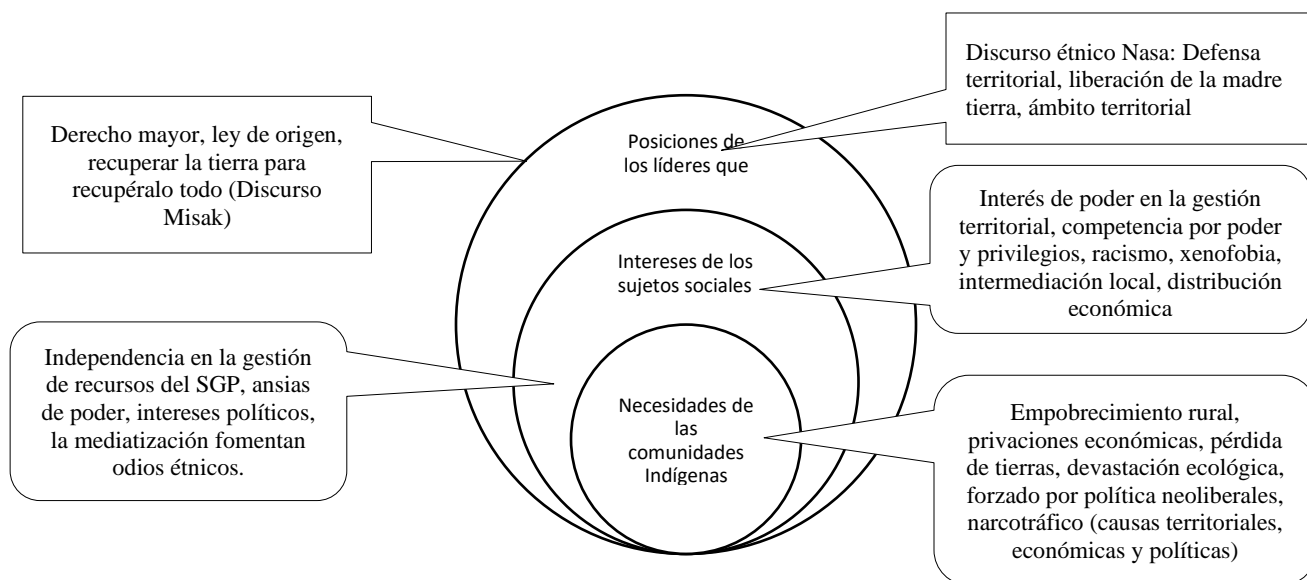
Discurso étnico Nasa: Defensa territorial, liberación de la madre tierra, ámbito territorial

Derecho mayor, ley de origen, recuperar la tierra para recupéralo todo (Discurso Misak)

Posiciones de los líderes que

Interés de poder en la gestión territorial, competencia por poder y privilegios, racismo, xenofobia, intermediación local, distribución económica

Intereses de los sujetos sociales

Independencia en la gestión de recursos del SGP, ansias de poder, intereses políticos, la mediatización fomentan odios étnicos.

Necesidades de las comunidades Indígenas

Empobrecimiento rural, privaciones económicas, pérdida de tierras, devastación ecológica, forzado por política neoliberales, narcotráfico (causas territoriales, económicas y políticas)